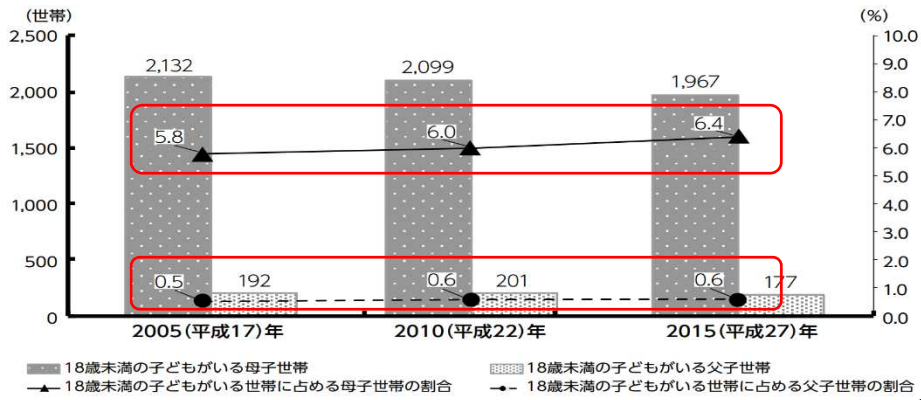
(世帯)

2,500
2,000
1,500
1,000
500
0

(%)

10.0
9.0
8.0
7.0
6.0
5.0
4.0
3.0
2.0
1.0
0.0

2,132
2,099
1,967

5.8
6.0
6.4

0.5
192
0.6
201
0.6
177

2005(平成17)年
2010(平成22)年
2015(平成27)年

18歳未満の子どもがいる母子世帯
18歳未満の子どもがいる父子世帯
18歳未満の子どもがいる世帯に占める母子世帯の割合
18歳未満の子どもがいる世帯に占める父子世帯の割合